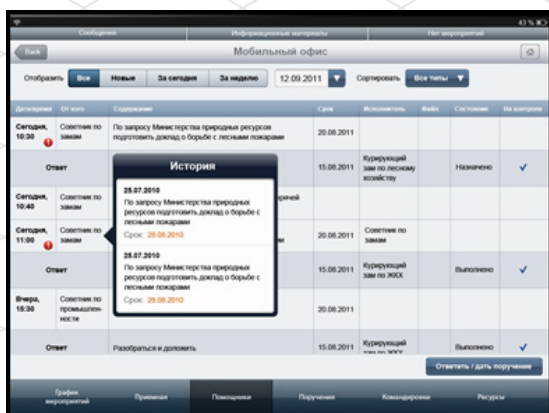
43 %

Сообщения | Информационные материалы | Нет мероприятий

Back

Мобильный офис

Отобразить | Все | Новые | За сегодня | За неделю | 12.09.2011 | Сортировать | Все типы

| Дата/время | От кого | Содержание | Срок | Исполнитель | Файл | Состояние | На контроле |
|---|---|---|---|---|---|---|---|
| Сегодня, 10:30 | Советник по замам | По запросу Министерства природных ресурсов подготовить доклад о борьбе с лесными пожарами | 20.08.2011 | | | | |
| Ответ | | | 15.08.2011 | Курирующий зам по лесному хозяйству | | Назначено | ✓ |
| Сегодня, 10:40 | Советник по замам | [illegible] | | | | | |
| Сегодня, 11:00 | Советник по замам | | 20.08.2011 | Советник по замам | | | |
| Ответ | | | 15.08.2011 | Курирующий зам по ЖКХ | | Выполнено | ✓ |
| Вчера, 15:30 | Советник по промышленности | | 20.08.2011 | | | | |
| Ответ | | Разобраться и доложить | 15.08.2011 | Курирующий зам по ЖКХ | | Выполнено | ✓ |

История

25.07.2010
По запросу Министерства природных ресурсов подготовить доклад о борьбе с лесными пожарами
Срок: 28.08.2010

25.07.2010
По запросу Министерства природных ресурсов подготовить доклад о борьбе с лесными пожарами
Срок: 28.08.2010

Ответить / дать поручение

График мероприятий | Приемная | Помощники | Поручения | Командировки | Ресурсы